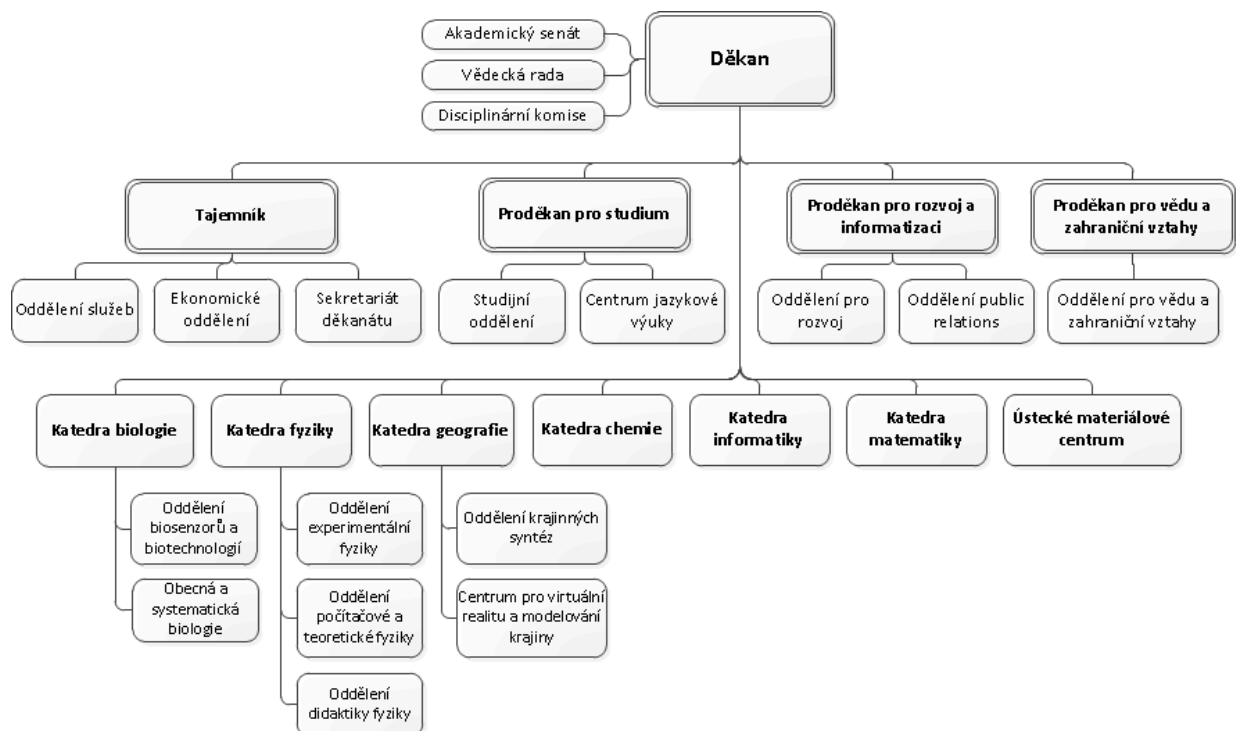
Akademický senát

Vědecká rada

Disciplinární komise

Děkan

Tajemník

Oddělení služeb

Ekonomické oddělení

Sekretariát děkanátu

Proděkan pro studium

Studijní oddělení

Centrum jazykové výuky

Proděkan pro rozvoj a informatizaci

Oddělení pro rozvoj

Oddělení public relations

Proděkan pro vědu a zahraniční vztahy

Oddělení pro vědu a zahraniční vztahy

Katedra biologie

Oddělení biosenzorů a biotechnologií

Obecná a systematická biologie

Katedra fyziky

Oddělení experimentální fyziky

Oddělení počítačové a teoretické fyziky

Oddělení didaktiky fyziky

Katedra geografie

Oddělení krajinných syntéz

Centrum pro virtuální realitu a modelování krajiny

Katedra chemie

Katedra informatiky

Katedra matematiky

Ústecké materiálové centrum